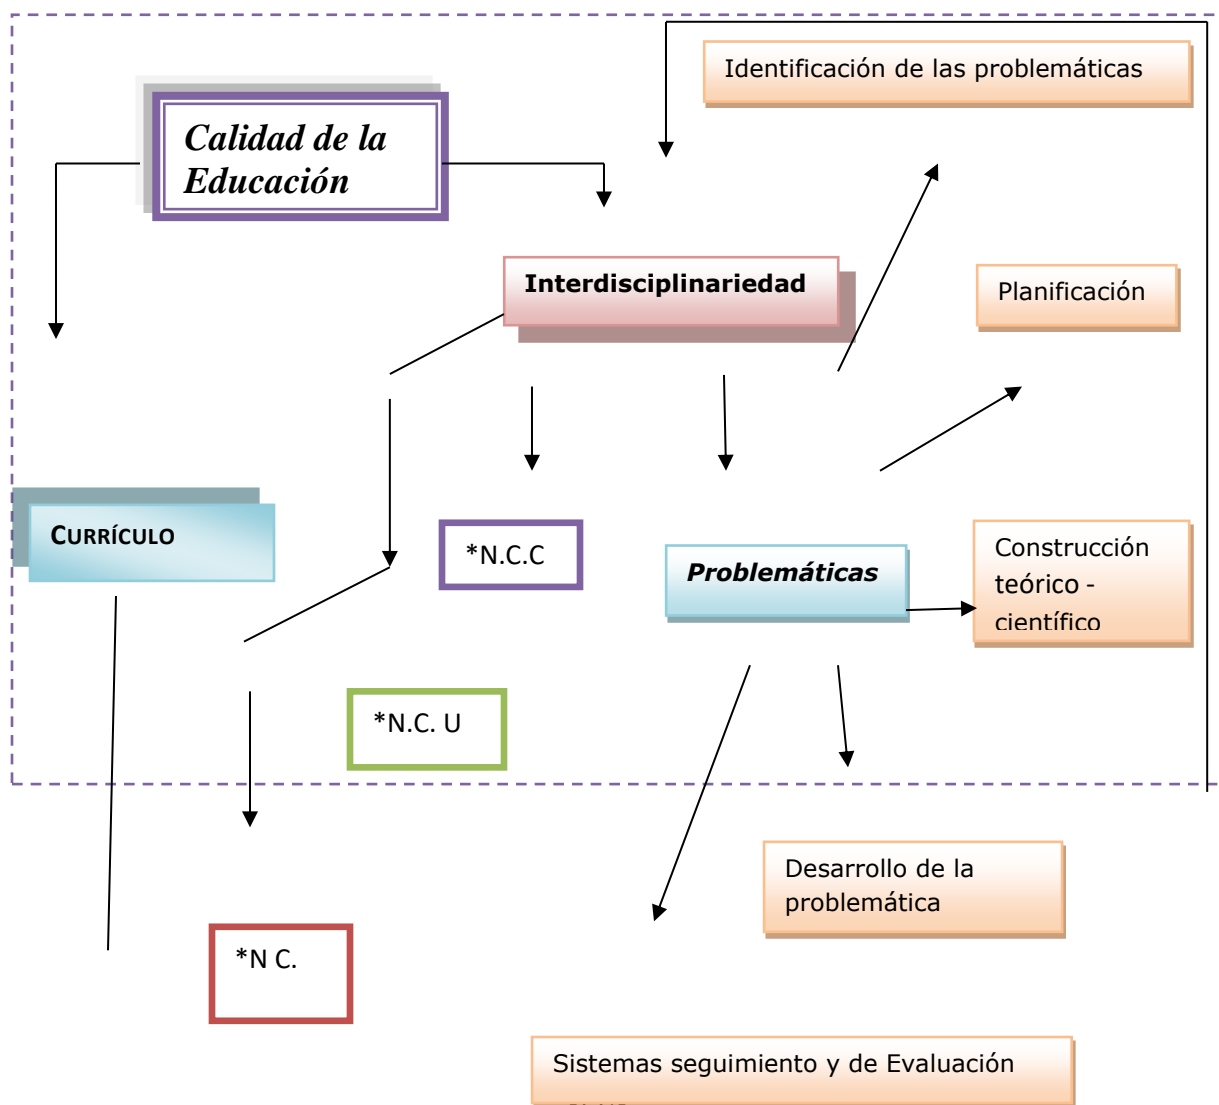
Calidad de la Educación

Identificación de las problemáticas

Interdisciplinariedad

Planificación

CURRÍCULO

*N.C.C

Problemáticas

Construcción teórico - científico

*N.C. U

Desarrollo de la problemática

*N C.

Sistemas seguimiento y de Evaluación